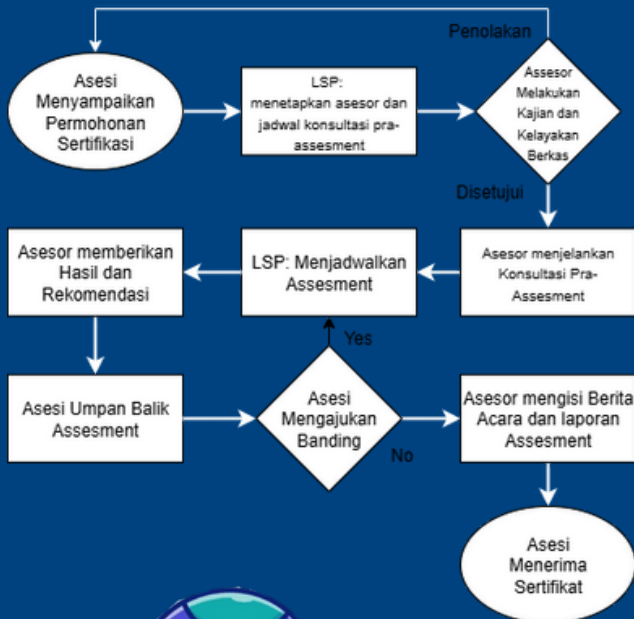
Penolakan

Asesi Menyampaikan Permohonan Sertifikasi

LSP: menetapkan asesor dan jadwal konsultasi pra-assesment

Assesor Melakukan Kajian dan Kelayakan Berkas

Disetujui

Asesor menjelankan Konsultasi Pra-Assesment

LSP: Menjadwalkan Assesment

Asesor memberikan Hasil dan Rekomendasi

Yes

Asesi Umpan Balik Assesment

Asesi Mengajukan Banding

No

Asesor mengisi Berita Acara dan laporan Assesment

Asesi Menerima Sertifikat